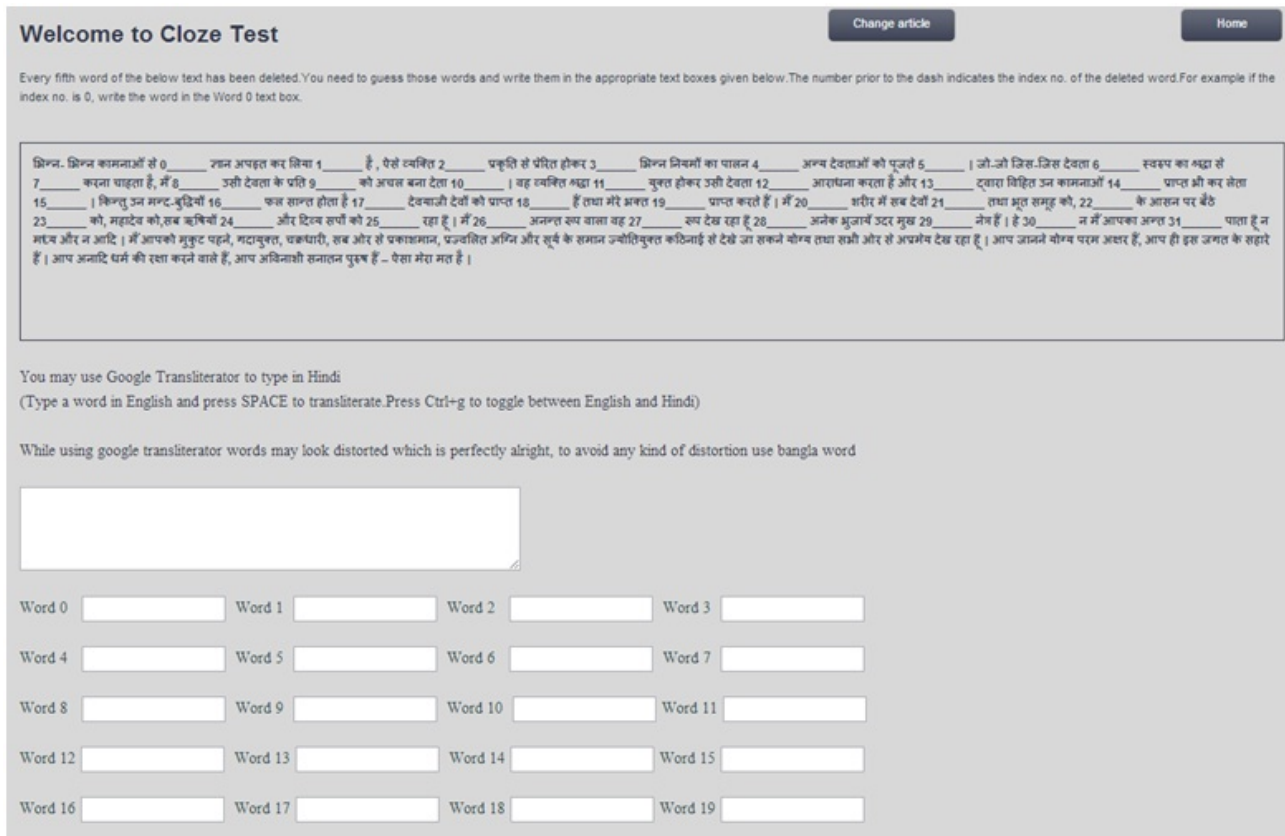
Welcome to Cloze Test

Change article

Home

Every fifth word of the below text has been deleted.You need to guess those words and write them in the appropriate text boxes given below.The number prior to the dash indicates the index no. of the deleted word.For example if the index no. is 0, write the word in the Word 0 text box.

भिन्न- भिन्न कामनाओं से 0\_\_\_\_\_ ज्ञान अपहृत कर लिया 1\_\_\_\_\_ हैं , ऐसे व्यक्ति 2\_\_\_\_\_ प्रकृति से प्रेरित होकर 3\_\_\_\_\_ भिन्न नियमों का पालन 4\_\_\_\_\_ अन्य देवताओं को पूजते 5\_\_\_\_\_ । जो-जो जिस-जिस देवता 6\_\_\_\_\_ स्वरूप का श्रद्धा से 7\_\_\_\_\_ करना चाहता है, मैं 8\_\_\_\_\_ उसी देवता के प्रति 9\_\_\_\_\_ को अचल बना देता 10\_\_\_\_\_ । वह व्यक्ति श्रद्धा 11\_\_\_\_\_ युक्त होकर उसी देवता 12\_\_\_\_\_ आराधना करता है और 13\_\_\_\_\_ द्वारा विहित उन कामनाओं 14\_\_\_\_\_ प्राप्त भी कर लेता 15\_\_\_\_\_ । किन्तु उन मन्द-बुद्धियों 16\_\_\_\_\_ फल सान्त होता है 17\_\_\_\_\_ देवपाजी देवों को प्राप्त 18\_\_\_\_\_ हैं तथा मेरे भक्त 19\_\_\_\_\_ प्राप्त करते हैं । मैं 20\_\_\_\_\_ शरीर में सब देवों 21\_\_\_\_\_ तथा भूत समूह को, 22\_\_\_\_\_ के आसन पर बैठे 23\_\_\_\_\_ को, महादेव को,सब ऋषियों 24\_\_\_\_\_ और दिव्य सर्पों को 25\_\_\_\_\_ रहा हूं । मैं 26\_\_\_\_\_ अनन्त रूप वाला वह 27\_\_\_\_\_ रूप देख रहा हूं 28\_\_\_\_\_ अनेक भुजायें उदर मुख 29\_\_\_\_\_ नेत्र हैं । हे 30\_\_\_\_\_ न मैं आपका अन्त 31\_\_\_\_\_ पाता हूं न मध्य और न आदि । मैं आपको मुकुट पहने, गदायुक्त, चक्रधारी, सब ओर से प्रकाशमान, प्रज्वलित अग्नि और सूर्य के समान ज्योतियुक्त कठिनाई से देखे जा सकने योग्य तथा सभी ओर से अप्रमेय देख रहा हूं । आप जानने योग्य परम अक्षर हैं, आप ही इस जगत के सहारे हैं । आप अनादि धर्म की रक्षा करने वाले हैं, आप अविनाशी सनातन पुरुष हैं – ऐसा मेरा मत है ।

You may use Google Transliterator to type in Hindi
(Type a word in English and press SPACE to transliterate.Press Ctrl+g to toggle between English and Hindi)

While using google transliterator words may look distorted which is perfectly alright, to avoid any kind of distortion use bangla word

Word 0 Word 1 Word 2 Word 3

Word 4 Word 5 Word 6 Word 7

Word 8 Word 9 Word 10 Word 11

Word 12 Word 13 Word 14 Word 15

Word 16 Word 17 Word 18 Word 19